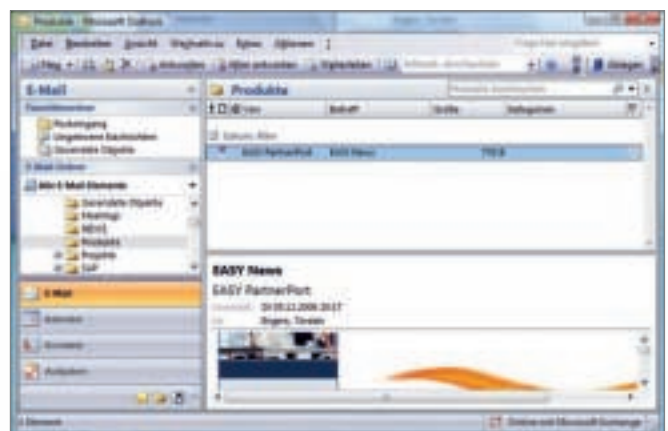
Produkte - Microsoft Outlook

Datei Bearbeiten Ansicht Wechseln zu Extras Aktionen ?

Neu | Antworten | Allen antworten | Weiterleiten | Senden/Empfangen

E-Mail

Favoritenordner

Posteingang
Ungelesene Nachrichten
Gesendete Objekte

E-Mail-Ordner

Alle E-Mail-Elemente

Gesendete Objekte
Meetings
NEWS
Produkte
Projekte
SAP

E-Mail
Kalender
Kontakte
Aufgaben

Produkte

Von | Betreff | Größe | Kategorien

Datum: Älter

EASY PartnerPort | EASY News | 7 MB

EASY News
EASY PartnerPort
Gesendet: Di 05.11.2006 20:17
An: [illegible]

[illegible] Elemente

Online mit Microsoft Exchange